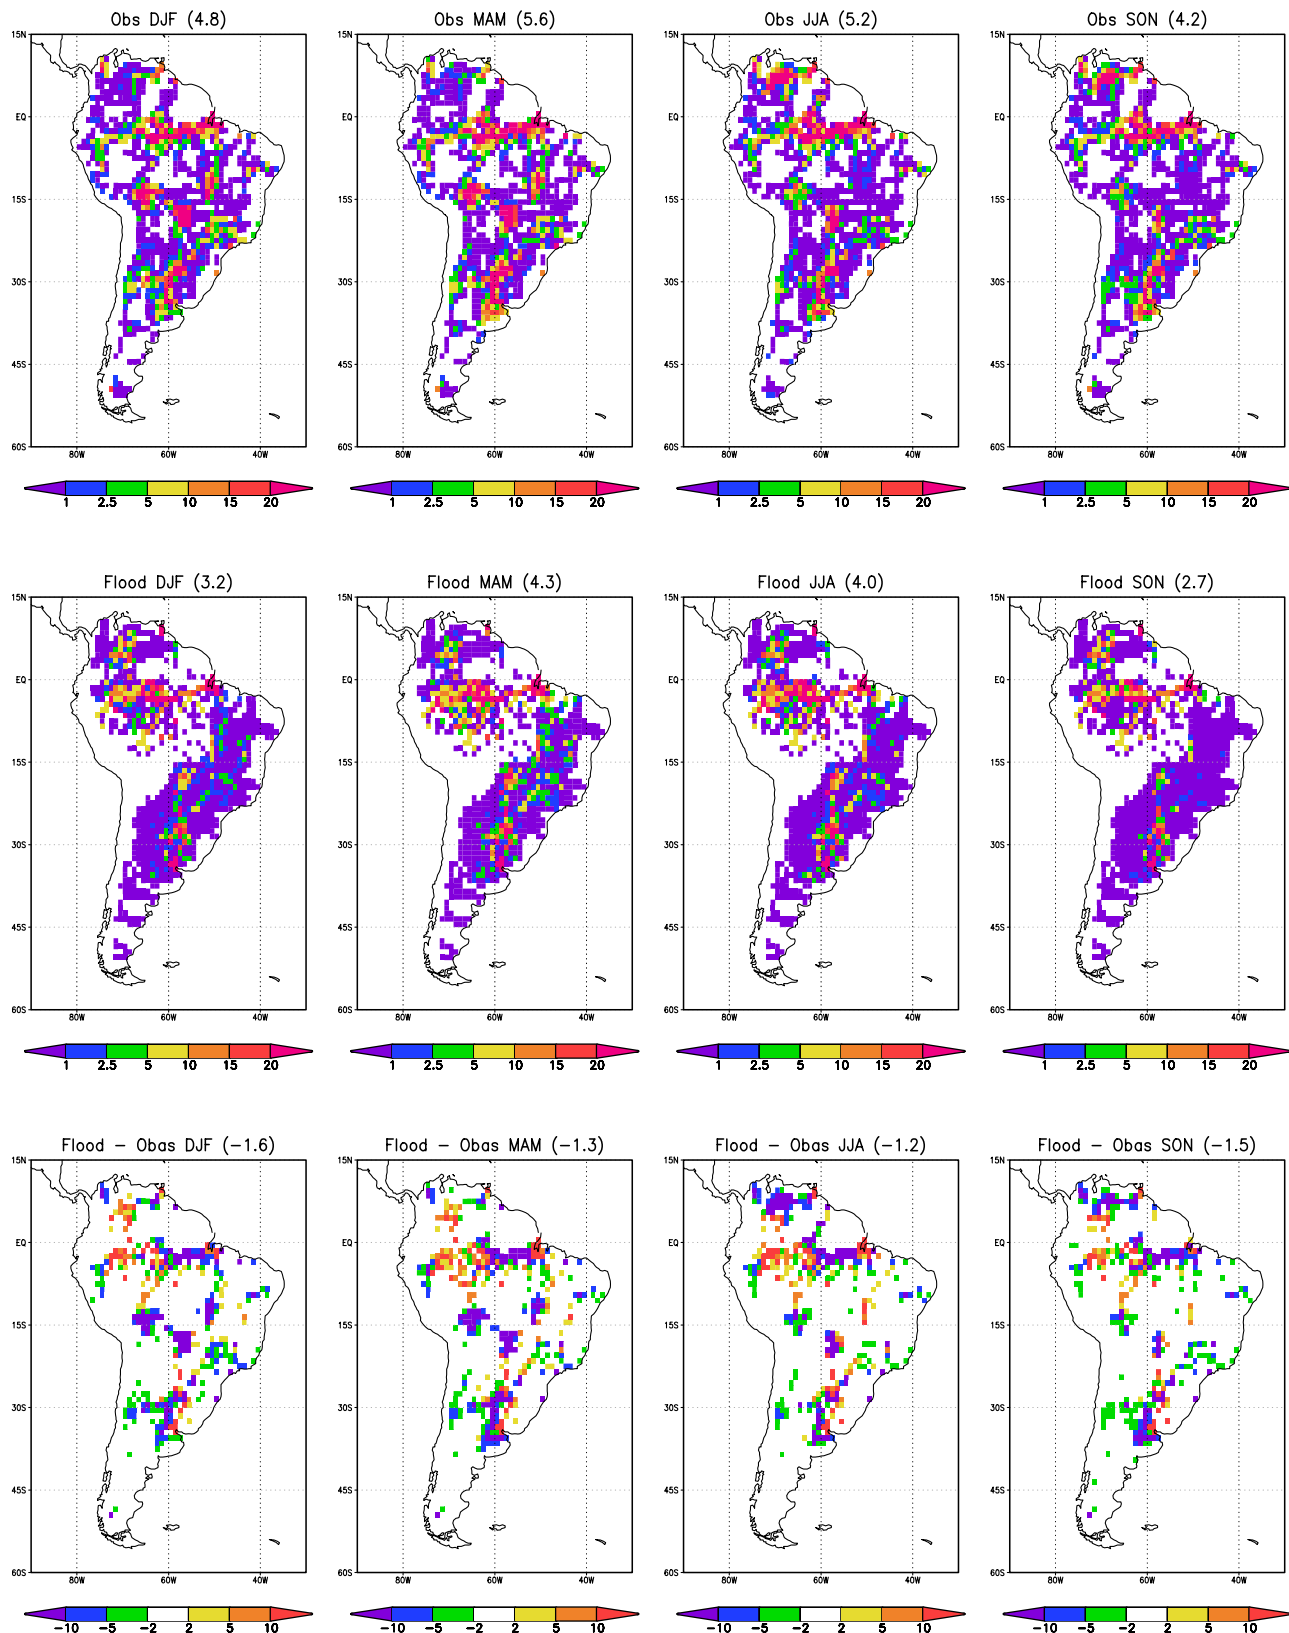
Obs DJF (4.8)

15N
EQ
15S
30S
45S
60S
80W 60W 40W

1 2.5 5 10 15 20

Obs MAM (5.6)

15N
EQ
15S
30S
45S
60S
80W 60W 40W

1 2.5 5 10 15 20

Obs JJA (5.2)

15N
EQ
15S
30S
45S
60S
80W 60W 40W

1 2.5 5 10 15 20

Obs SON (4.2)

15N
EQ
15S
30S
45S
60S
80W 60W 40W

1 2.5 5 10 15 20

Flood DJF (3.2)

15N
EQ
15S
30S
45S
60S
80W 60W 40W

1 2.5 5 10 15 20

Flood MAM (4.3)

15N
EQ
15S
30S
45S
60S
80W 60W 40W

1 2.5 5 10 15 20

Flood JJA (4.0)

15N
EQ
15S
30S
45S
60S
80W 60W 40W

1 2.5 5 10 15 20

Flood SON (2.7)

15N
EQ
15S
30S
45S
60S
80W 60W 40W

1 2.5 5 10 15 20

Flood – Obas DJF (–1.6)

15N
EQ
15S
30S
45S
60S
80W 60W 40W

–10 –5 –2 2 5 10

Flood – Obas MAM (–1.3)

15N
EQ
15S
30S
45S
60S
80W 60W 40W

–10 –5 –2 2 5 10

Flood – Obas JJA (–1.2)

15N
EQ
15S
30S
45S
60S
80W 60W 40W

–10 –5 –2 2 5 10

Flood – Obas SON (–1.5)

15N
EQ
15S
30S
45S
60S
80W 60W 40W

–10 –5 –2 2 5 10